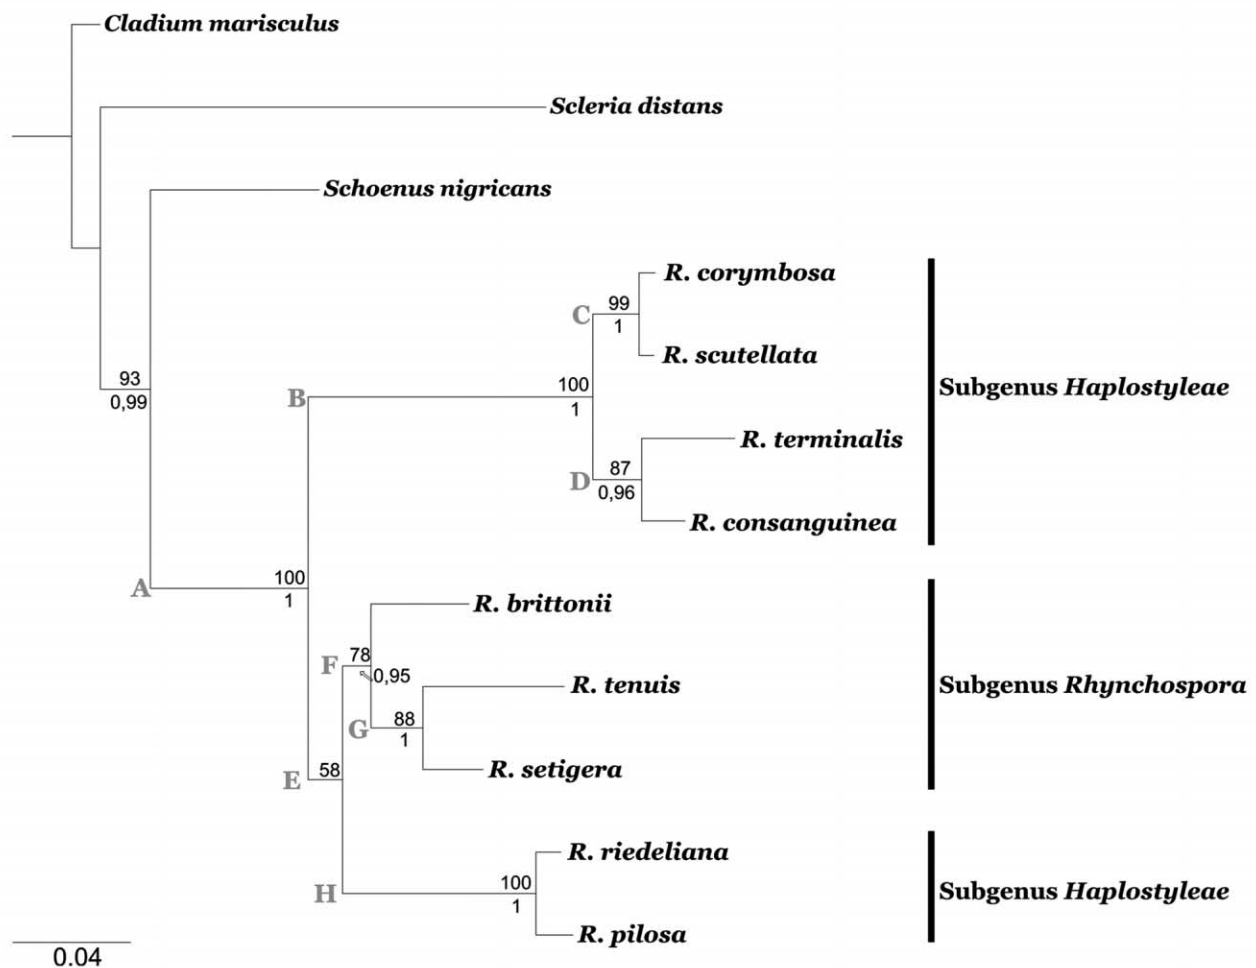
Cladium mariscus

Scleria distans

Schoenus nigricans

R. corymbosa

99
1
C

R. scutellata

93
0,99

B

100
1

Subgenus Haplostyleae

R. terminalis

87
0,96
D

R. consanguinea

A

100
1

R. brittonii

F
78
0,95

R. tenuis

Subgenus Rhynchospora

G
88
1

R. setigera

E
58

R. riedeliana

H

100
1

Subgenus Haplostyleae

R. pilosa

0.04